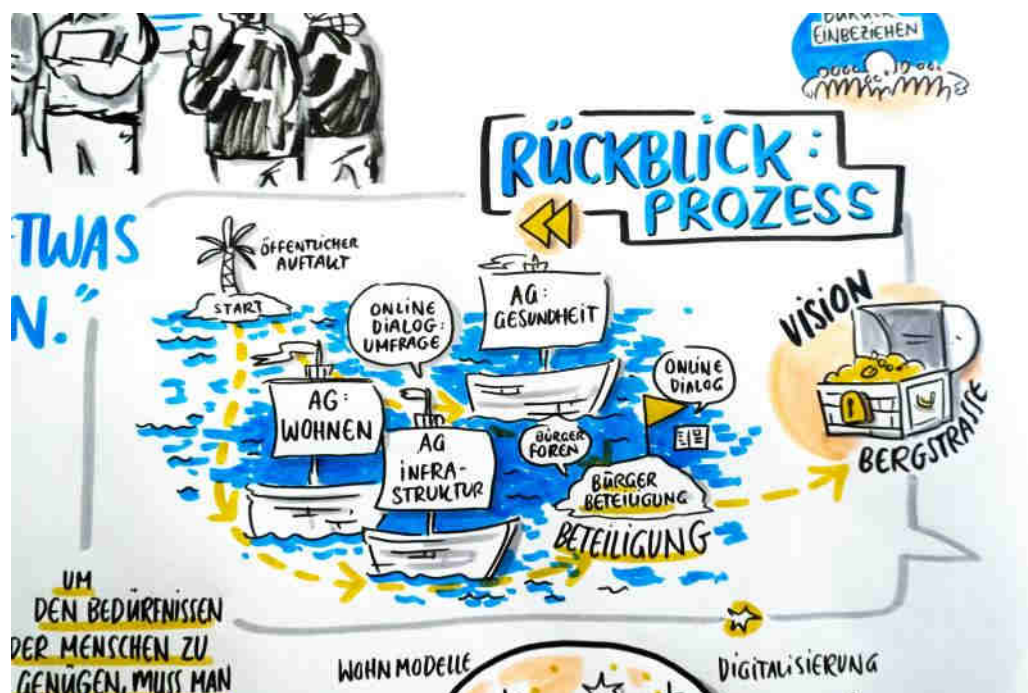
BÜRGER EINBEZIEHEN

TWAS

N."

RÜCKBLICK: PROZESS

ÖFFENTLICHER AUFTAKT

START

ONLINE DIALOG: UMFRAGE

AG: GESUNDHEIT

VISION

AG: WOHNEN

AG INFRA-STRUKTUR

BÜRGER FOREN

ONLINE DIALOG

BÜRGER BETEILIGUNG

BETEILIGUNG

BERGSTRASSE

UM DEN BEDÜRFNISSEN DER MENSCHEN ZU GENÜGEN, MUSS MAN

WOHNMODELLE

DIGITALISIERUNG